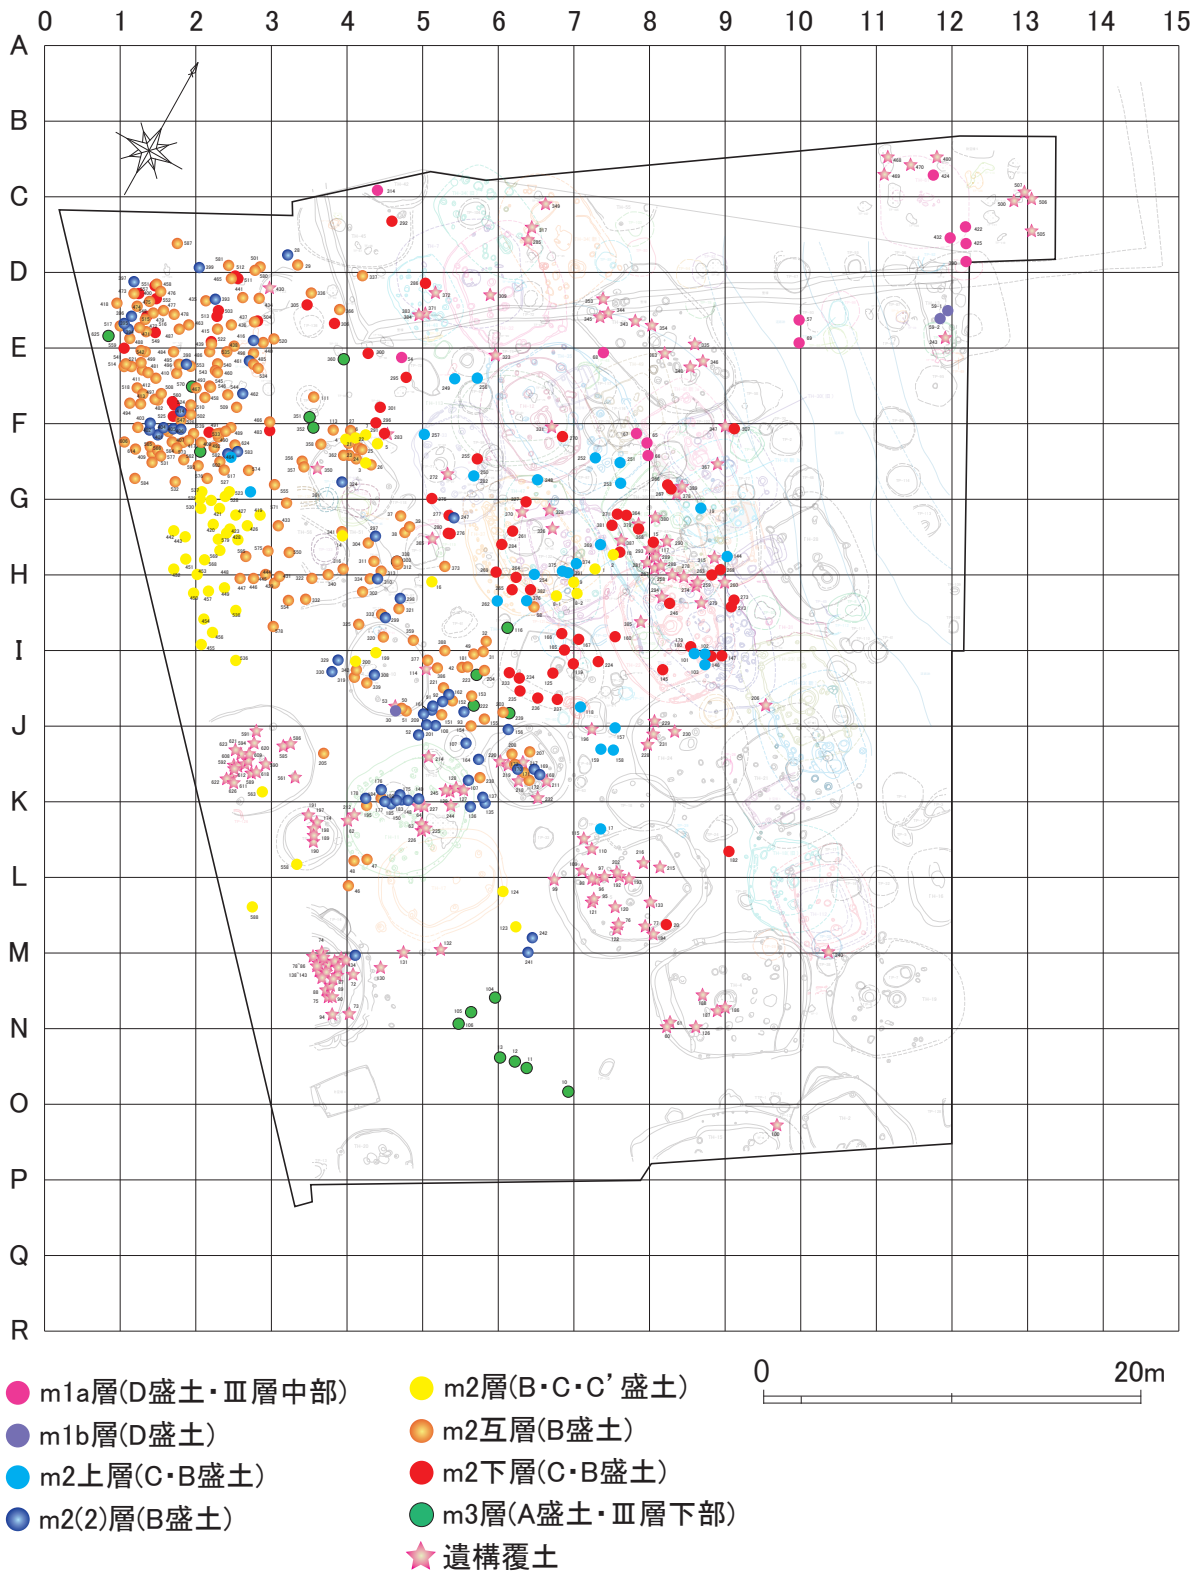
0 1 2 3 4 5 6 7 8 9 10 11 12 13 14 15

A
B
C
D
E
F
G
H
I
J
K
L
M
N
O
P
Q
R

0 20m

m1a層(D盛土・Ⅲ層中部)
m1b層(D盛土)
m2上層(C・B盛土)
m2(2)層(B盛土)
m2層(B・C・C' 盛土)
m2互層(B盛土)
m2下層(C・B盛土)
m3層(A盛土・Ⅲ層下部)
遺構覆土